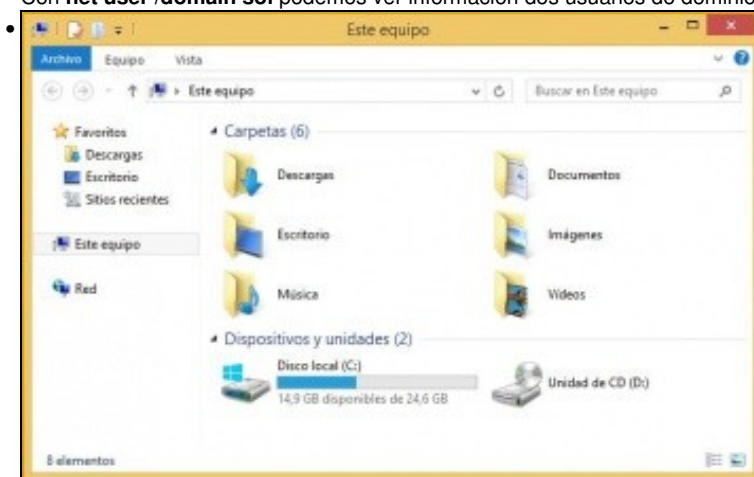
Con **net user /domain sol** podemos ver información dos usuarios do dominio

Este equipo

Archivo Equipo Vista

Este equipo

Buscar en Este equipo

Favoritos
Descargas
Escritorio
Sitios recientes

Este equipo

Red

Carpetas (6)

Descargas
Documentos
Escritorio
Imágenes
Música
Vídeos

Dispositivos y unidades (2)

Disco local (C:)
14,9 GB disponibles de 24,6 GB

Unidad de CD (D:)

8 elementos